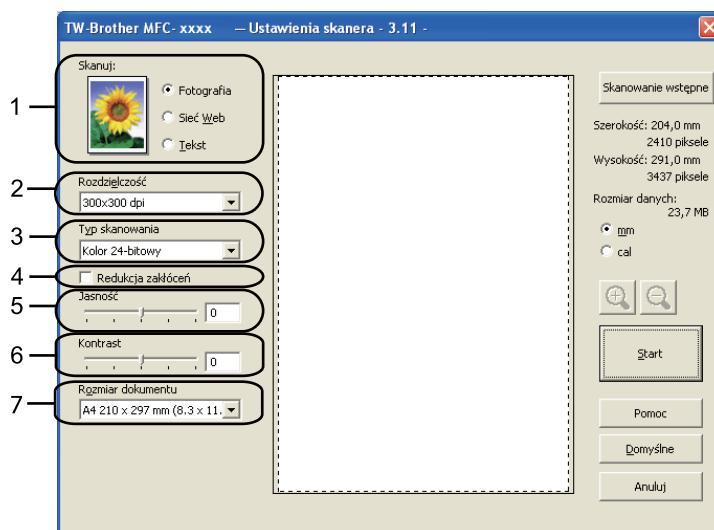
TW-Brother MFC- xxxx — Ustawienia skanera - 3.11 -

1
Skanuj:
Fotografia
Sieć Web
Tekst

2
Rozdzielczość
300x300 dpi

3
Typ skanowania
Kolor 24-bitowy

4
Redukcja zakłóceń

5
Jasność
0

6
Kontrast
0

7
Rozmiar dokumentu
A4 210 x 297 mm (8.3 x 11.

Skanowanie wstępne
Szerokość: 204,0 mm
2410 piksele
Wysokość: 291,0 mm
3437 piksele
Rozmiar danych:
23,7 MB
mm
cal

Start
Pomoc
Domyślne
Anuluj